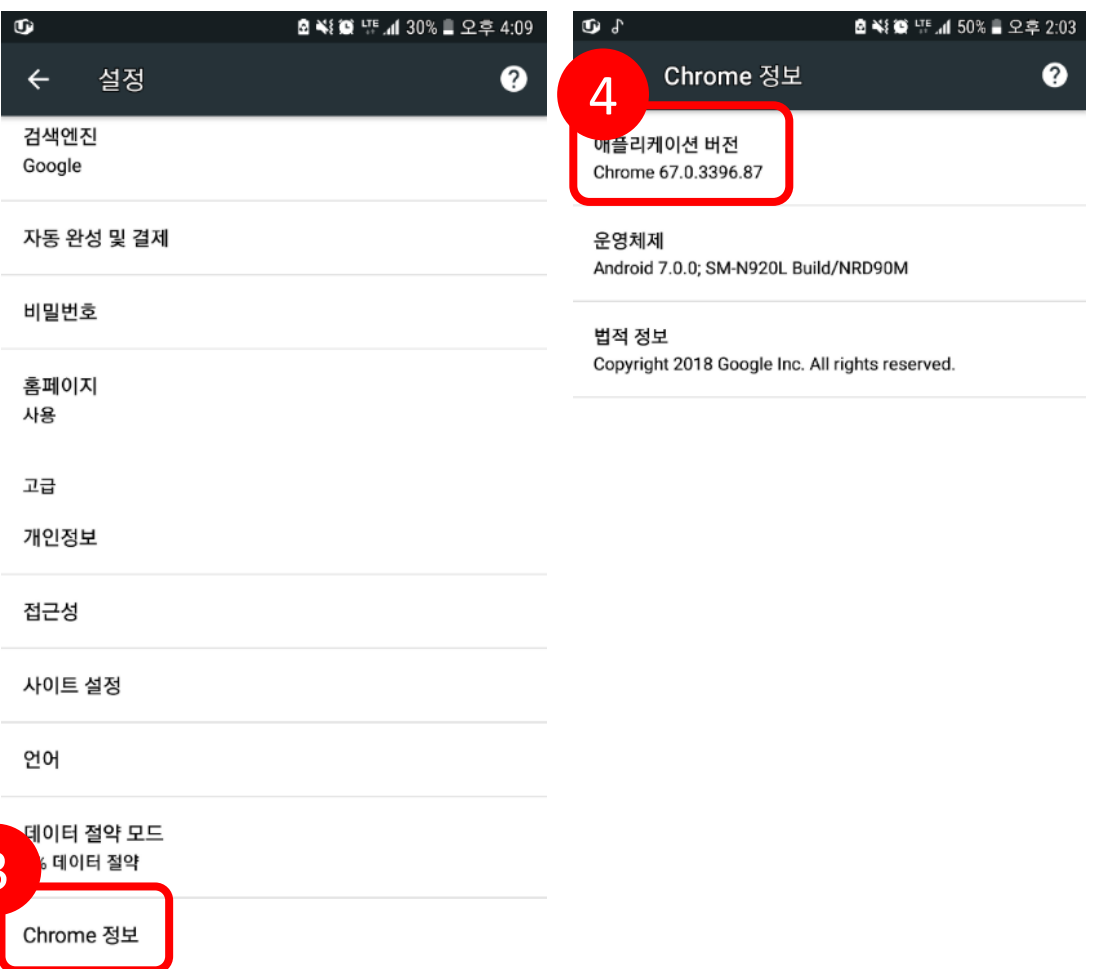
LTE 30% 오후 4:09

설정

검색엔진
Google

자동 완성 및 결제

비밀번호

홈페이지
사용

고급

개인정보

접근성

사이트 설정

언어

데이터 절약 모드
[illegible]% 데이터 절약

3

Chrome 정보

LTE 50% 오후 2:03

Chrome 정보

4

애플리케이션 버전
Chrome 67.0.3396.87

운영체제
Android 7.0.0; SM-N920L Build/NRD90M

법적 정보
Copyright 2018 Google Inc. All rights reserved.